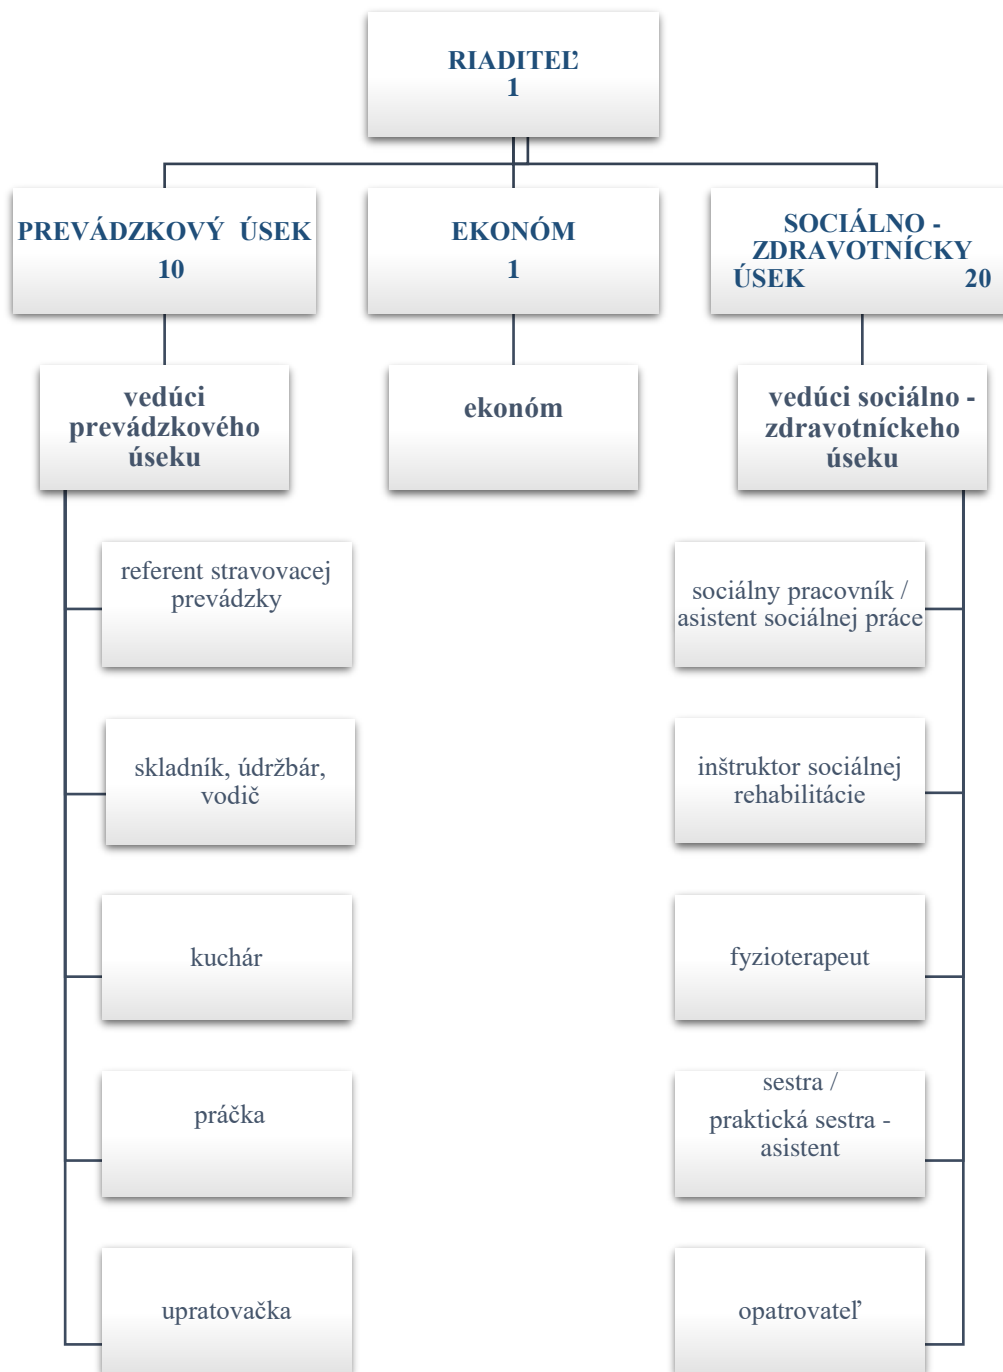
RIADITEĽ
1

PREVÁDZKOVÝ ÚSEK
10

EKONÓM
1

SOCIÁLNO - ZDRAVOTNÍCKY ÚSEK 20

vedúci prevádzkového úseku

ekonóm

vedúci sociálno - zdravotníckeho úseku

referent stravovacej prevádzky

sociálny pracovník / asistent sociálnej práce

skladník, údržbár, vodič

inštruktor sociálnej rehabilitácie

kuchár

fyzioterapeut

práčka

sestra / praktická sestra - asistent

upratovačka

opatrovateľ